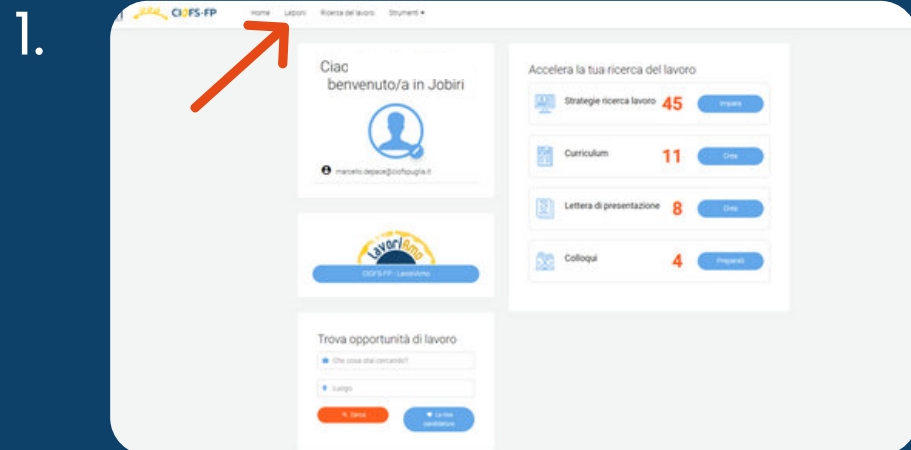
1.

CIOFS-FP Home Lezioni Ricerca del lavoro Strumenti ▾

Ciao
benvenuto/a in Jobiri

marcello.depace@ciofspuglia.it

LavorIAmo

CIOFS-FP - LavorIAmo

Trova opportunità di lavoro

Che cosa stai cercando?

Luogo

Cerca

Le mie candidature

Accelera la tua ricerca del lavoro

Strategie ricerca lavoro 45 Impara

Curriculum 11 Crea

Lettera di presentazione 8 Crea

Colloqui 4 Preparati